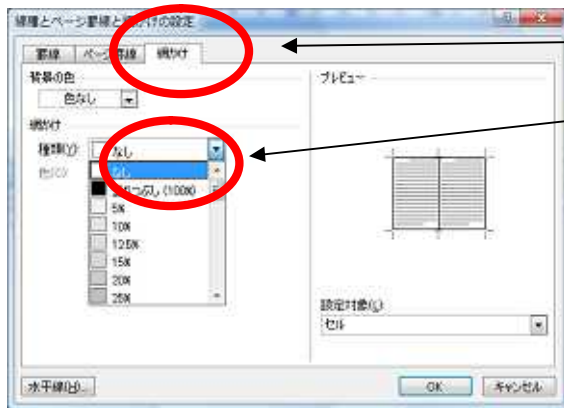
線種とページ罫線と網かけの設定

罫線 ページ罫線 網かけ

背景の色

色なし

網かけ

種類(Y): なし

色(C):

なし

塗りつぶし (100%)

5%

10%

12.5%

15%

20%

25%

プレビュー

設定対象(L):

セル

水平線(H)...

OK キャンセル